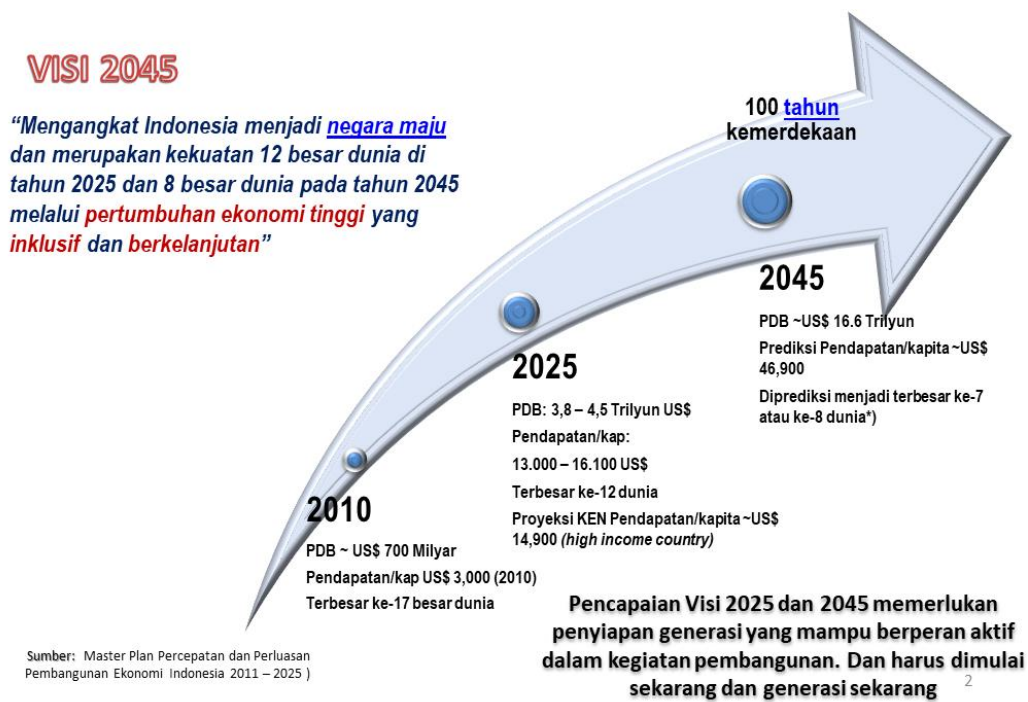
VISI 2045

"Mengangkat Indonesia menjadi negara maju dan merupakan kekuatan 12 besar dunia di tahun 2025 dan 8 besar dunia pada tahun 2045 melalui pertumbuhan ekonomi tinggi yang inklusif dan berkelanjutan"

100 tahun kemerdekaan

2045

PDB ~US$ 16.6 Trilyun

Prediksi Pendapatan/kapita ~US$ 46,900

Diprediksi menjadi terbesar ke-7 atau ke-8 dunia*)

2025

PDB: 3,8 – 4,5 Trilyun US$

Pendapatan/kap:

13.000 – 16.100 US$

Terbesar ke-12 dunia

Proyeksi KEN Pendapatan/kapita ~US$ 14,900 (high income country)

2010

PDB ~ US$ 700 Milyar

Pendapatan/kap US$ 3,000 (2010)

Terbesar ke-17 besar dunia

Pencapaian Visi 2025 dan 2045 memerlukan penyiapan generasi yang mampu berperan aktif dalam kegiatan pembangunan. Dan harus dimulai sekarang dan generasi sekarang

Sumber: Master Plan Percepatan dan Perluasan Pembangunan Ekonomi Indonesia 2011 – 2025 )

2